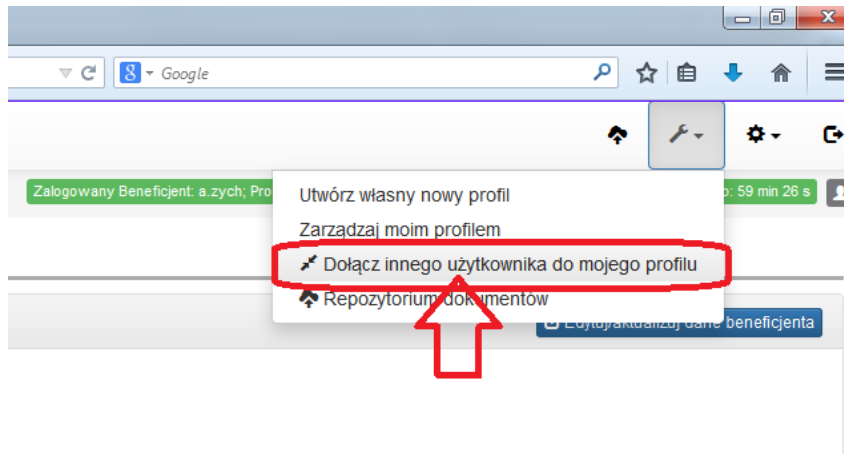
Google

Zalogowany Beneficjent: a.zych; Pro

Utwórz własny nowy profil

Zarządzaj moim profilem

Dołącz innego użytkownika do mojego profilu

Repozytorium dokumentów

o: 59 min 26 s

Edytuj/aktualizuj dane beneficjenta